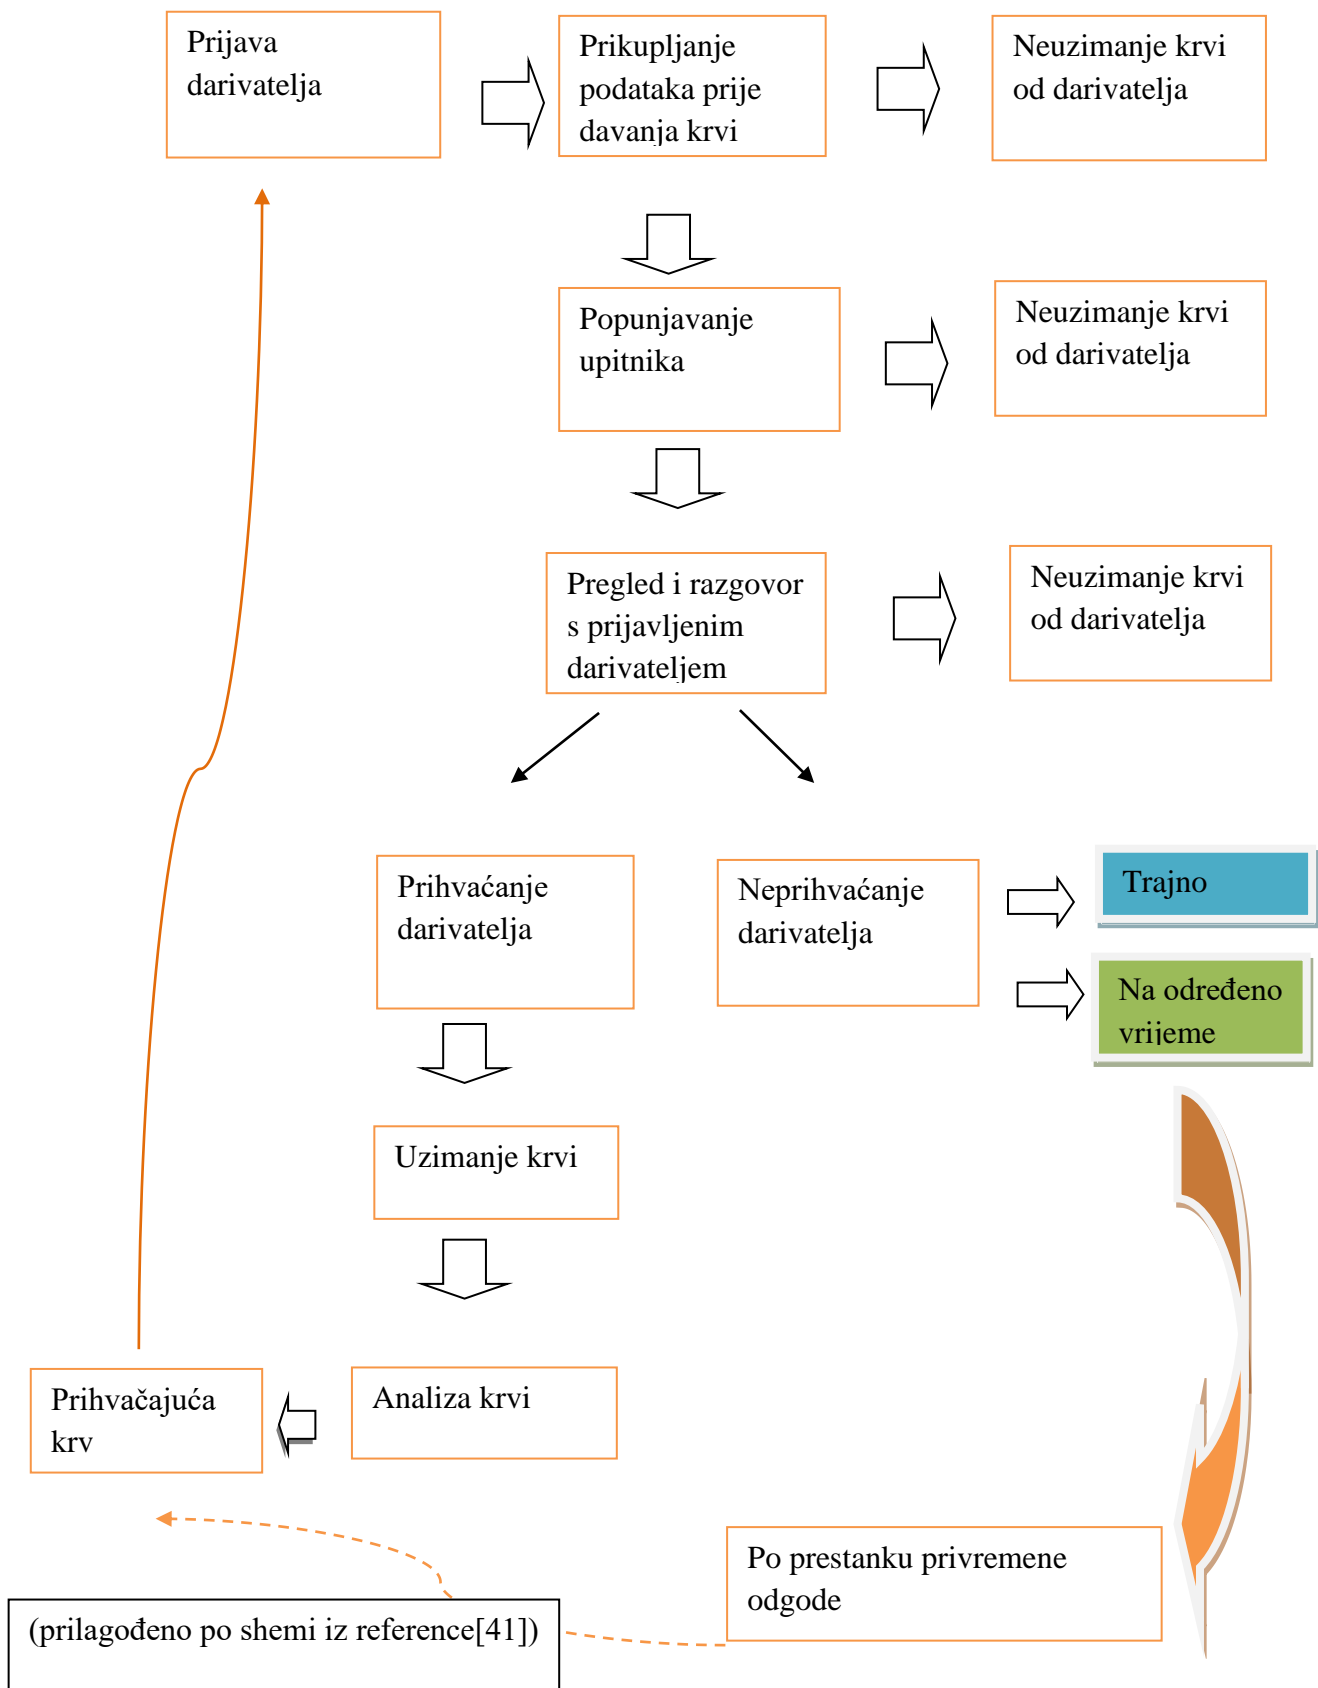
Prijava darivatelja

Prikupljanje podataka prije davanja krvi

Neuzimanje krvi od darivatelja

Popunjavanje upitnika

Neuzimanje krvi od darivatelja

Pregled i razgovor s prijavljenim darivateljem

Neuzimanje krvi od darivatelja

Prihvaćanje darivatelja

Neprihvaćanje darivatelja

Trajno

Na određeno vrijeme

Uzimanje krvi

Prihvačajuća krv

Analiza krvi

Po prestanku privremene odgode

(prilagođeno po shemi iz reference[41])